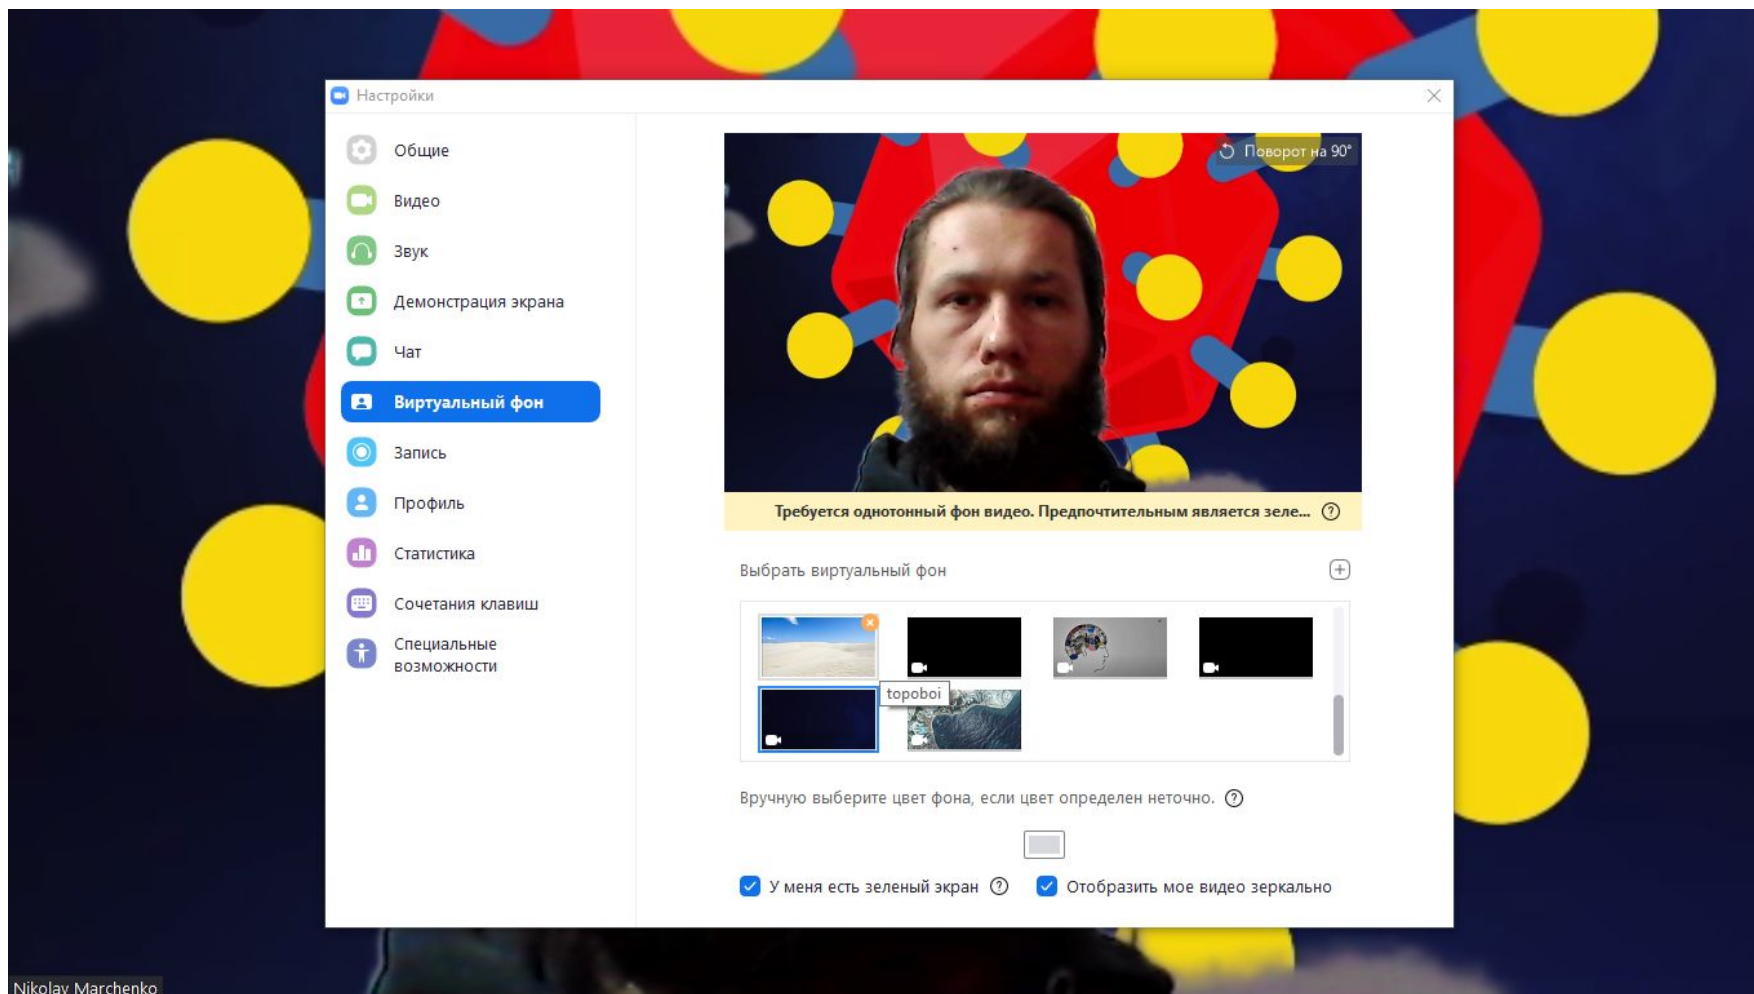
Настройки

Общие

Видео

Звук

Демонстрация экрана

Чат

Виртуальный фон

Запись

Профиль

Статистика

Сочетания клавиш

Специальные возможности

Поворот на 90°

Требуется однотонный фон видео. Предпочтительным является зеле... ?

Выбрать виртуальный фон

topoboi

Вручную выберите цвет фона, если цвет определен неточно. ?

У меня есть зеленый экран ?

Отобразить мое видео зеркально

Nikolay Marchenko